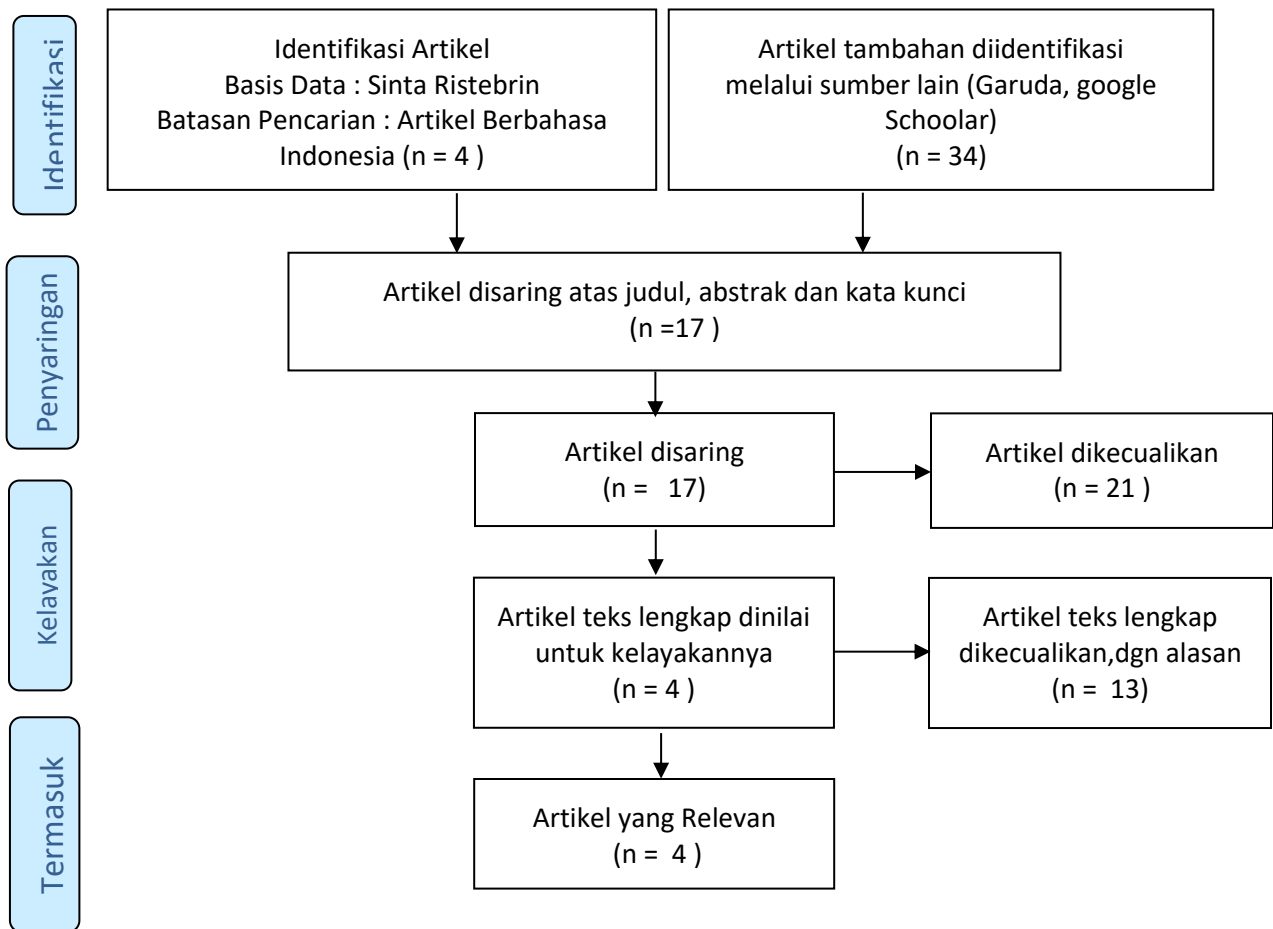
Identifikasi

Identifikasi Artikel
Basis Data : Sinta Ristebrin
Batasan Pencarian : Artikel Berbahasa Indonesia (n = 4 )

Artikel tambahan diidentifikasi melalui sumber lain (Garuda, google Schoolar)
(n = 34)

Penyaringan

Artikel disaring atas judul, abstrak dan kata kunci
(n =17 )

Artikel disaring
(n = 17)

Artikel dikecualikan
(n = 21 )

Kelayakan

Artikel teks lengkap dinilai untuk kelayakannya
(n = 4 )

Artikel teks lengkap dikecualikan,dgn alasan
(n = 13)

Termasuk

Artikel yang Relevan
(n = 4 )